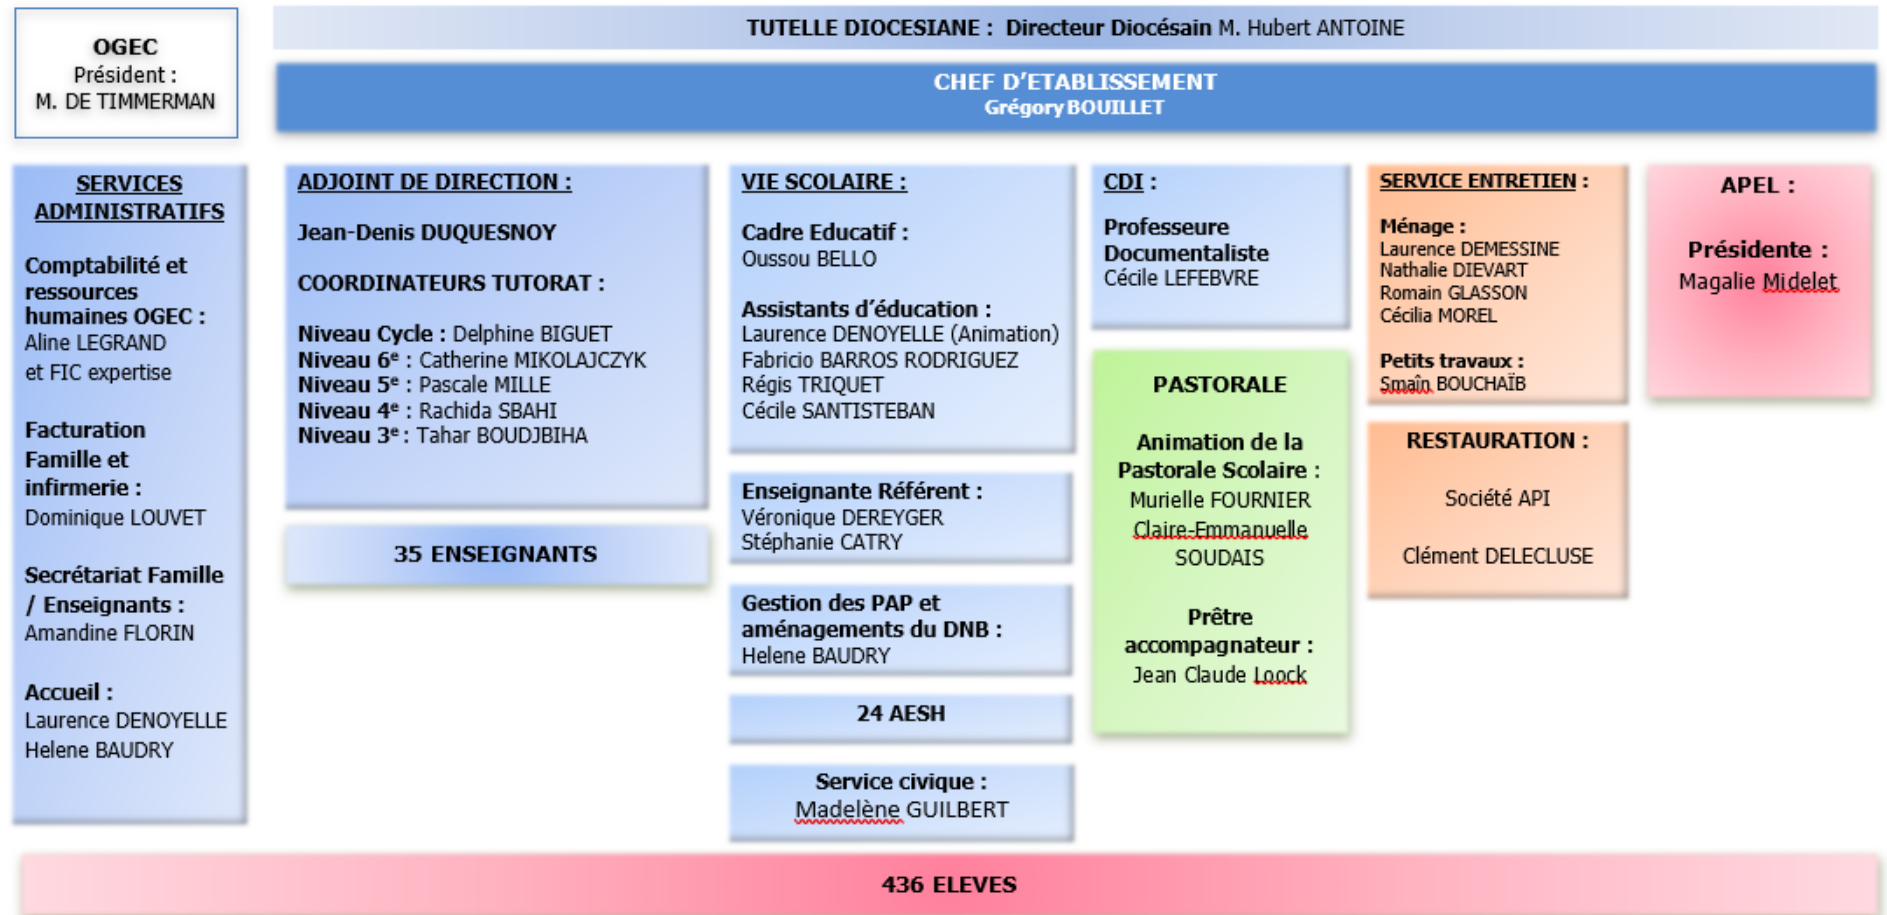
OGEC
Président :
M. DE TIMMERMAN

TUTELLE DIOCESIANE : Directeur Diocésain M. Hubert ANTOINE

CHEF D'ETABLISSEMENT
Grégory BOUILLET

SERVICES ADMINISTRATIFS

Comptabilité et ressources humaines OGEC :
Aline LEGRAND
et FIC expertise

Facturation Famille et infirmerie :
Dominique LOUVET

Secrétariat Famille / Enseignants :
Amandine FLORIN

Accueil :
Laurence DENOYELLE
Helene BAUDRY

ADJOINT DE DIRECTION :

Jean-Denis DUQUESNOY

COORDINATEURS TUTORAT :

Niveau Cycle : Delphine BIGUET
Niveau 6$^e$ : Catherine MIKOLAJCZYK
Niveau 5$^e$ : Pascale MILLE
Niveau 4$^e$ : Rachida SBAHI
Niveau 3$^e$ : Tahar BOUDJBIHA

35 ENSEIGNANTS

VIE SCOLAIRE :

Cadre Educatif :
Oussou BELLO

Assistants d'éducation :
Laurence DENOYELLE (Animation)
Fabricio BARROS RODRIGUEZ
Régis TRIQUET
Cécile SANTISTEBAN

Enseignante Référent :
Véronique DEREYGER
Stéphanie CATRY

Gestion des PAP et aménagements du DNB :
Helene BAUDRY

24 AESH

Service civique :
Madelène GUILBERT

CDI :

Professeure Documentaliste
Cécile LEFEBVRE

PASTORALE

Animation de la Pastorale Scolaire :
Murielle FOURNIER
Claire-Emmanuelle SOUDAIS

Prêtre accompagnateur :
Jean Claude Loock

SERVICE ENTRETIEN :

Ménage :
Laurence DEMESSINE
Nathalie DIEVART
Romain GLASSON
Cécilia MOREL

Petits travaux :
Smaïn BOUCHAÏB

RESTAURATION :

Société API

Clément DELECLUSE

APEL :

Présidente :
Magalie Midelet

436 ELEVES